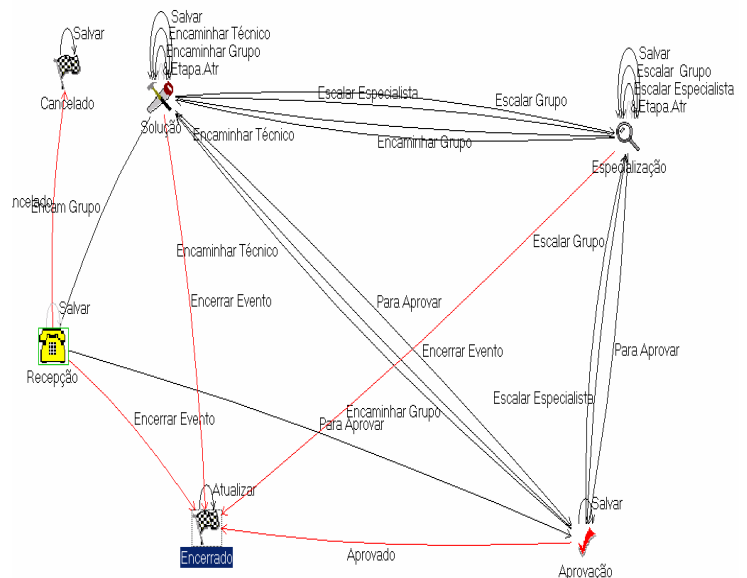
Salvar
Cancelado

Salvar
Encaminhar Técnico
Encaminhar Grupo
Etapa.Atr
Solução

Salvar
Escalar Grupo
Escalar Especialista
Etapa.Atr
Especialização

Escalar Especialista
Escalar Grupo
Encaminhar Técnico
Encaminhar Grupo

ncelado
Encam Grupo

Encaminhar Técnico
Encerrar Evento

Escalar Grupo
Para Aprovar

Salvar
Recepção

Encerrar Evento
Para Aprovar
Encaminhar Grupo
Escalar Especialista
Para Aprovar

Encerrar Evento
Para Aprovar

Atualizar
Encerrado

Salvar
Aprovado
Aprovação